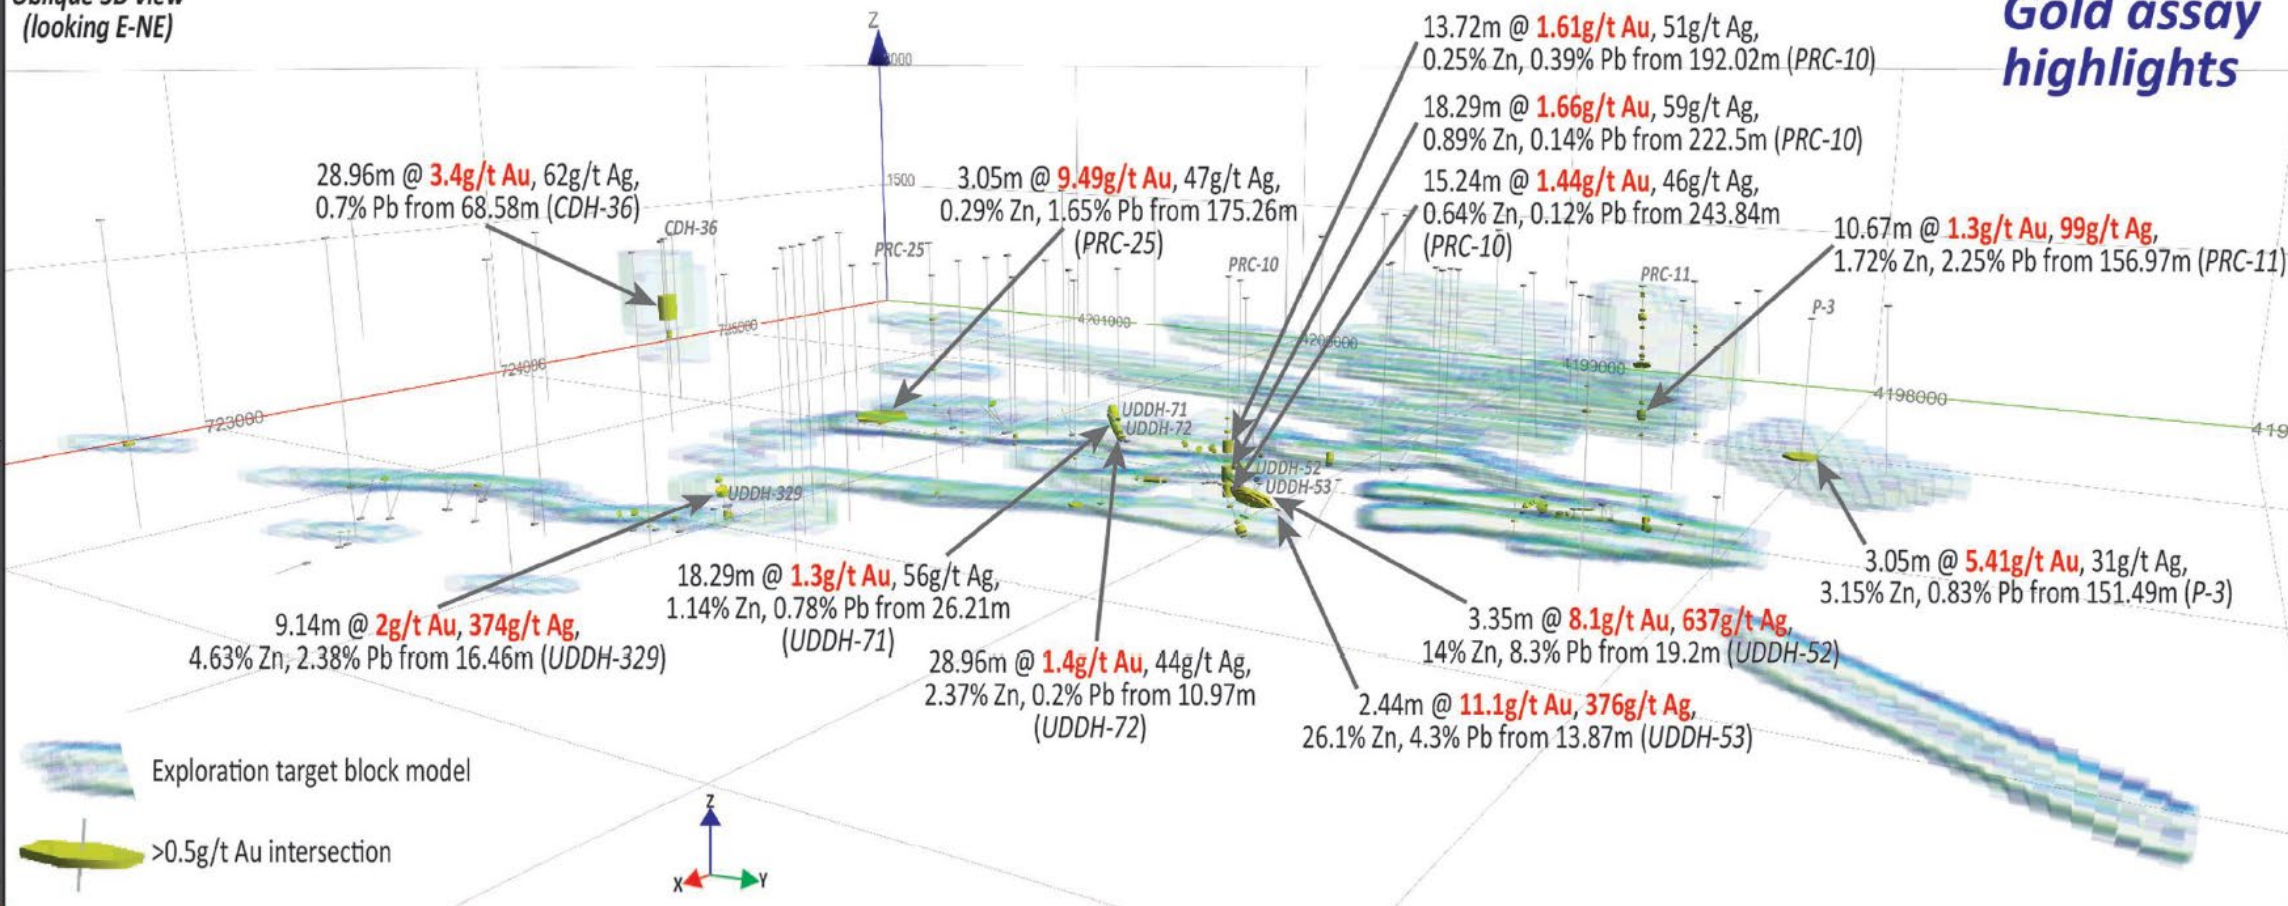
Oblique 3D view
(looking E-NE)

Gold assay highlights

13.72m @ 1.61g/t Au, 51g/t Ag, 0.25% Zn, 0.39% Pb from 192.02m (PRC-10)

18.29m @ 1.66g/t Au, 59g/t Ag, 0.89% Zn, 0.14% Pb from 222.5m (PRC-10)

15.24m @ 1.44g/t Au, 46g/t Ag, 0.64% Zn, 0.12% Pb from 243.84m (PRC-10)

28.96m @ 3.4g/t Au, 62g/t Ag, 0.7% Pb from 68.58m (CDH-36)

3.05m @ 9.49g/t Au, 47g/t Ag, 0.29% Zn, 1.65% Pb from 175.26m (PRC-25)

10.67m @ 1.3g/t Au, 99g/t Ag, 1.72% Zn, 2.25% Pb from 156.97m (PRC-11)

Z
2000
1500
CDH-36
PRC-25
PRC-10
PRC-11
P-3
725000
724000
723000
4201000
4200000
4199000
4198000
419
UDDH-71
UDDH-72
UDDH-329
UDDH-52
UDDH-53

18.29m @ 1.3g/t Au, 56g/t Ag, 1.14% Zn, 0.78% Pb from 26.21m (UDDH-71)

3.05m @ 5.41g/t Au, 31g/t Ag, 3.15% Zn, 0.83% Pb from 151.49m (P-3)

9.14m @ 2g/t Au, 374g/t Ag, 4.63% Zn, 2.38% Pb from 16.46m (UDDH-329)

3.35m @ 8.1g/t Au, 637g/t Ag, 14% Zn, 8.3% Pb from 19.2m (UDDH-52)

28.96m @ 1.4g/t Au, 44g/t Ag, 2.37% Zn, 0.2% Pb from 10.97m (UDDH-72)

2.44m @ 11.1g/t Au, 376g/t Ag, 26.1% Zn, 4.3% Pb from 13.87m (UDDH-53)

Exploration target block model

>0.5g/t Au intersection

Z
X
Y